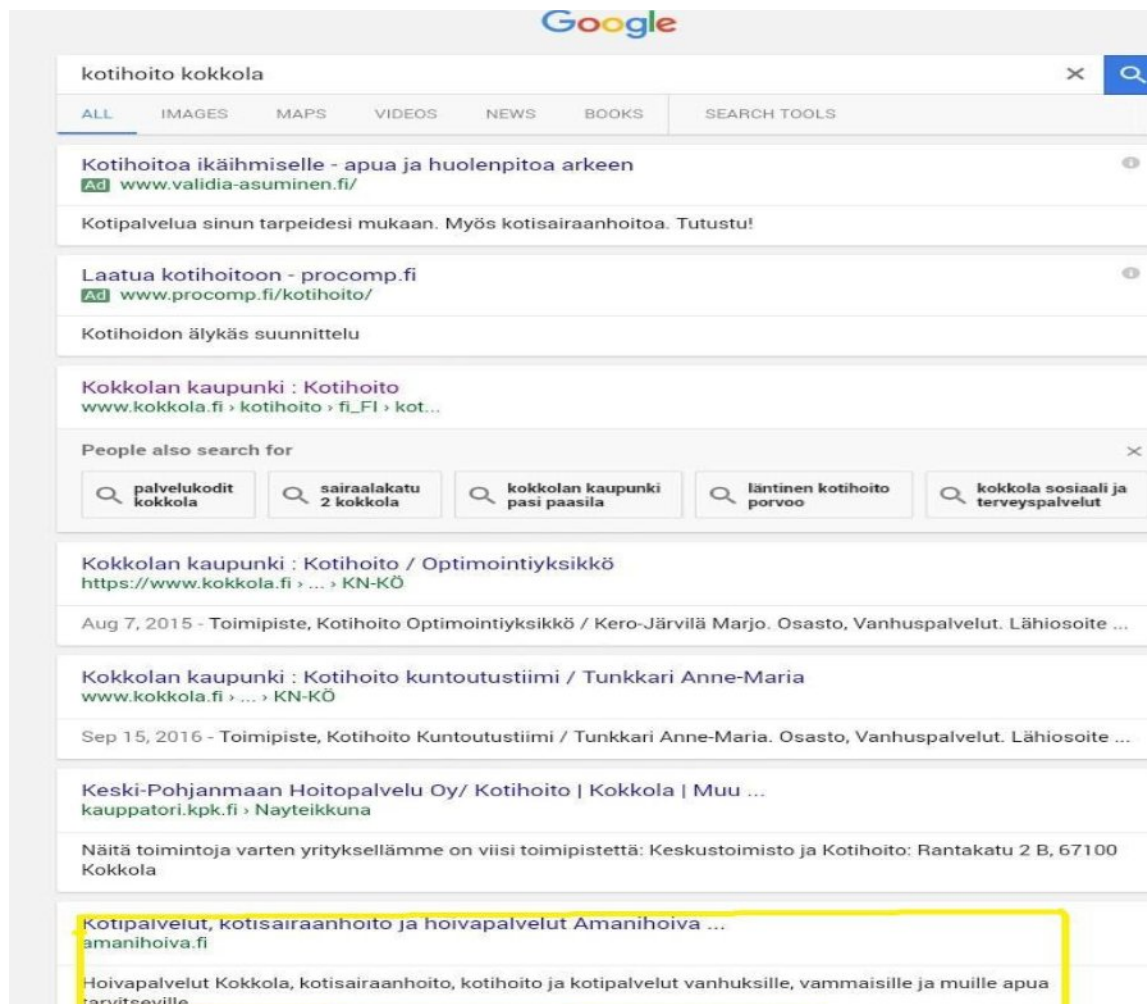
Google

kotihoito kokkola

ALL IMAGES MAPS VIDEOS NEWS BOOKS SEARCH TOOLS

Kotihoitoa ikäihmiselle - apua ja huolenpitoa arkeen
Ad www.validia-asuminen.fi/

Kotipalvelua sinun tarpeidesi mukaan. Myös kotisairaanhoitoa. Tutustu!

Laatua kotihoitoon - procomp.fi
Ad www.procomp.fi/kotihoito/

Kotihoidon älykäs suunnittelu

Kokkolan kaupunki : Kotihoito
www.kokkola.fi › kotihoito › fi_FI › kot...

People also search for

palvelukodit kokkola
sairaalakatu 2 kokkola
kokkolan kaupunki pasi paasila
läntinen kotihoito porvoo
kokkola sosiaali ja terveyspalvelut

Kokkolan kaupunki : Kotihoito / Optimointiyksikkö
https://www.kokkola.fi › ... › KN-KÖ

Aug 7, 2015 - Toimipiste, Kotihoito Optimointiyksikkö / Kero-Järvilä Marjo. Osasto, Vanhuspalvelut. Lähiosoite ...

Kokkolan kaupunki : Kotihoito kuntoutustiimi / Tunkkari Anne-Maria
www.kokkola.fi › ... › KN-KÖ

Sep 15, 2016 - Toimipiste, Kotihoito Kuntoutustiimi / Tunkkari Anne-Maria. Osasto, Vanhuspalvelut. Lähiosoite ...

Keski-Pohjanmaan Hoitopalvelu Oy/ Kotihoito | Kokkola | Muu ...
kauppatori.kpk.fi › Nayteikkuna

Näitä toimintoja varten yrityksellämme on viisi toimipistettä: Keskustoimisto ja Kotihoito: Rantakatu 2 B, 67100 Kokkola

Kotipalvelut, kotisairaanhoito ja hoivapalvelut Amanihoiva ...
amanihoiva.fi

Hoivapalvelut Kokkola, kotisairaanhoito, kotihoito ja kotipalvelut vanhuksille, vammaisille ja muille apua tarvitseville